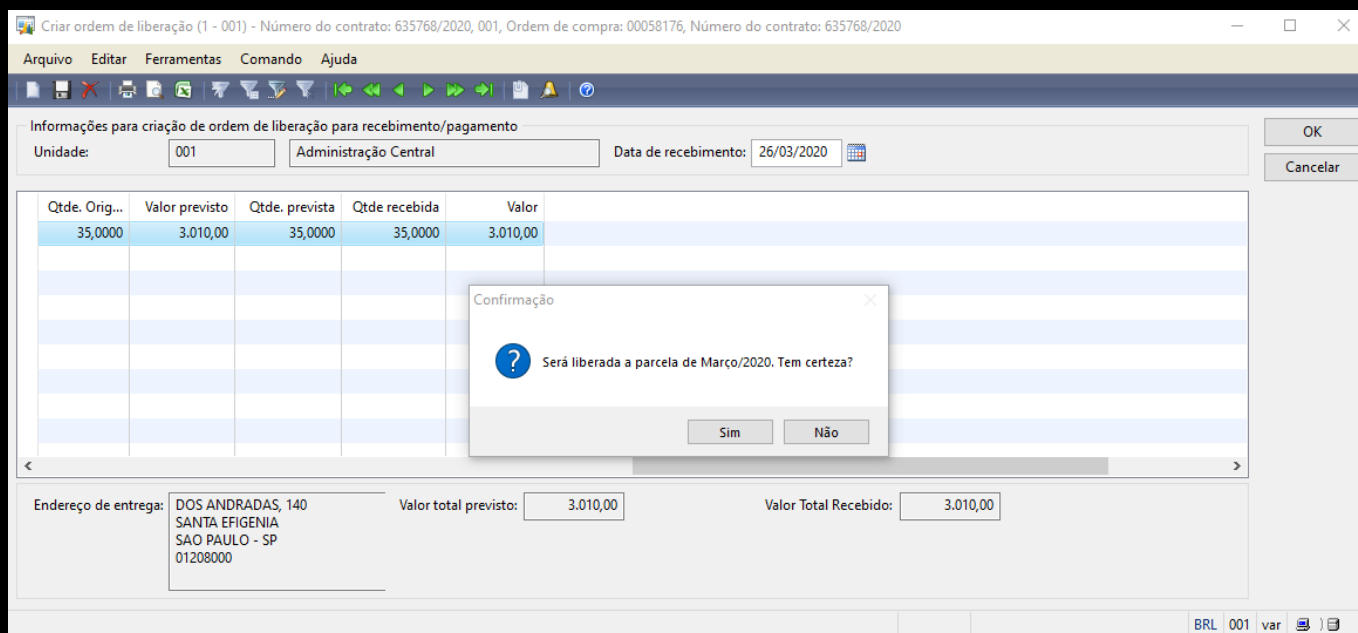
Criar ordem de liberação (1 - 001) - Número do contrato: 635768/2020, 001, Ordem de compra: 00058176, Número do contrato: 635768/2020

Arquivo Editar Ferramentas Comando Ajuda

Informações para criação de ordem de liberação para recebimento/pagamento

Unidade: 001 Administração Central

Data de recebimento: 26/03/2020

OK

Cancelar

| Qtde. Orig... | Valor previsto | Qtde. prevista | Qtde recebida | Valor |
|---|---|---|---|---|
| 35,0000 | 3.010,00 | 35,0000 | 35,0000 | 3.010,00 |

Confirmação

Será liberada a parcela de Março/2020. Tem certeza?

Sim Não

Endereço de entrega: DOS ANDRADAS, 140
SANTA EFIGENIA
SAO PAULO - SP
01208000

Valor total previsto: 3.010,00

Valor Total Recebido: 3.010,00

BRL 001 var